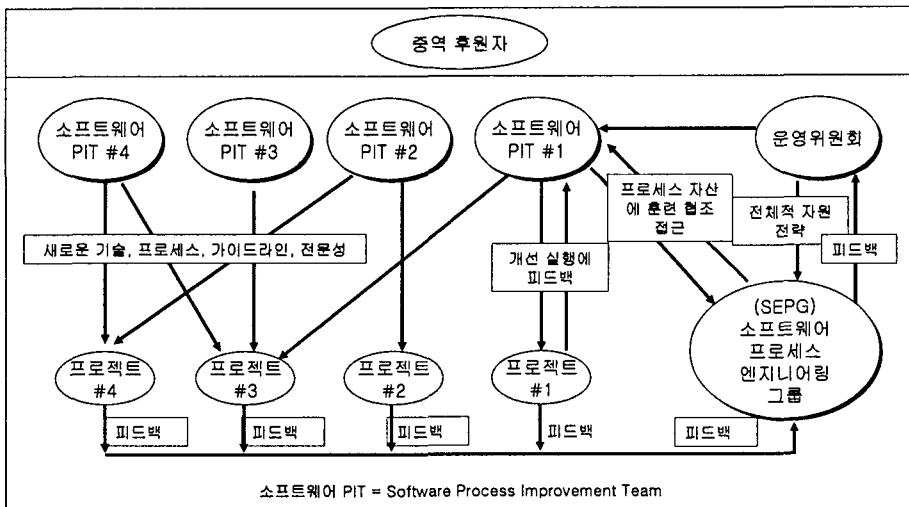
중역 후원자

소프트웨어 PIT #4

소프트웨어 PIT #3

소프트웨어 PIT #2

소프트웨어 PIT #1

운영위원회

프로세스 자산에 훈련 협조 접근

전체적 자원 전략

피드백

새로운 기술, 프로세스, 가이드라인, 전문성

개선 실행에 피드백

(SEPG) 소프트웨어 프로세스 엔지니어링 그룹

프로젝트 #4

프로젝트 #3

프로젝트 #2

프로젝트 #1

피드백

피드백

피드백

피드백

피드백

소프트웨어 PIT = Software Process Improvement Team